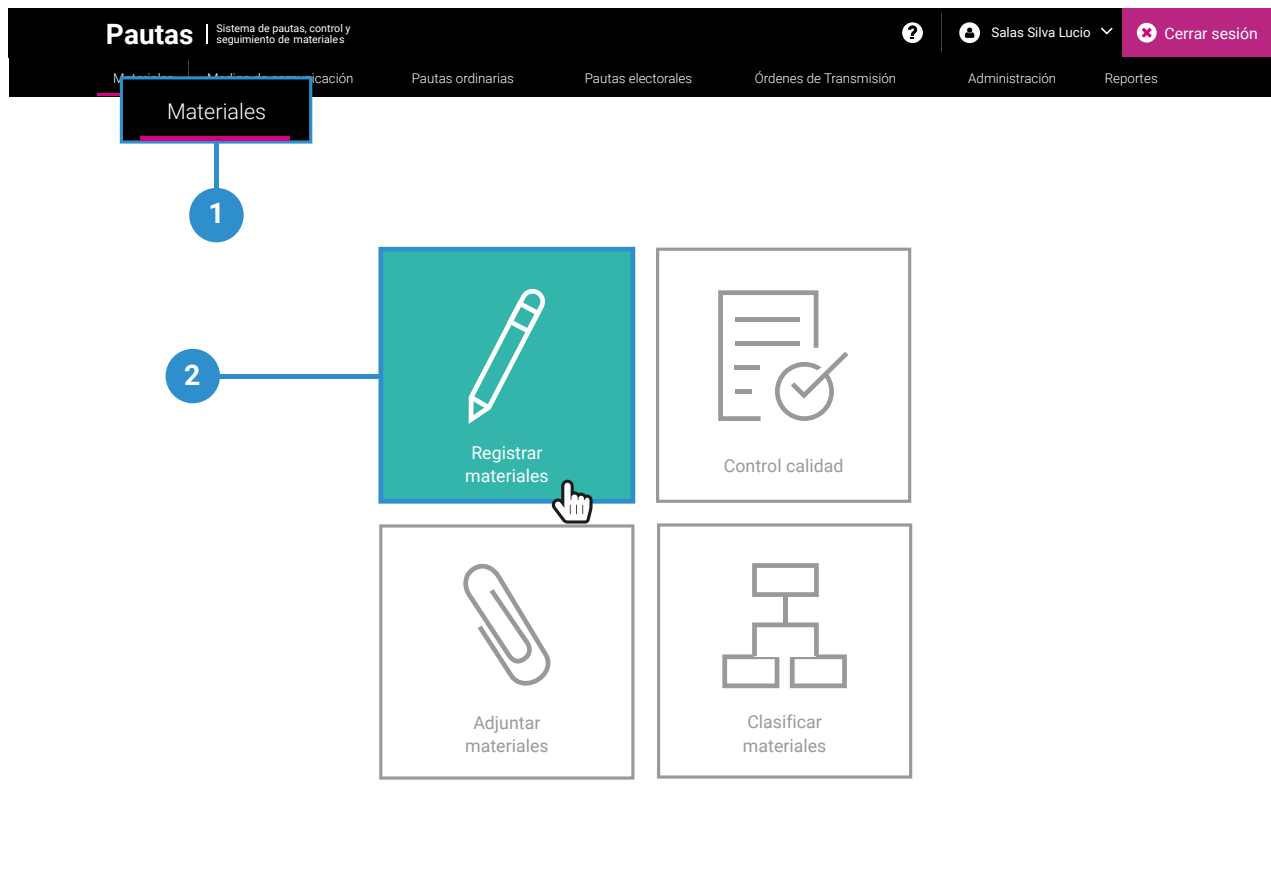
Pautas | Sistema de pautas, control y seguimiento de materiales

?

Salas Silva Lucio

Cerrar sesión

Materiales | Medios de comunicación Pautas ordinarias Pautas electorales Órdenes de Transmisión Administración Reportes

Materiales

1

2

Registrar materiales

Control calidad

Adjuntar materiales

Clasificar materiales